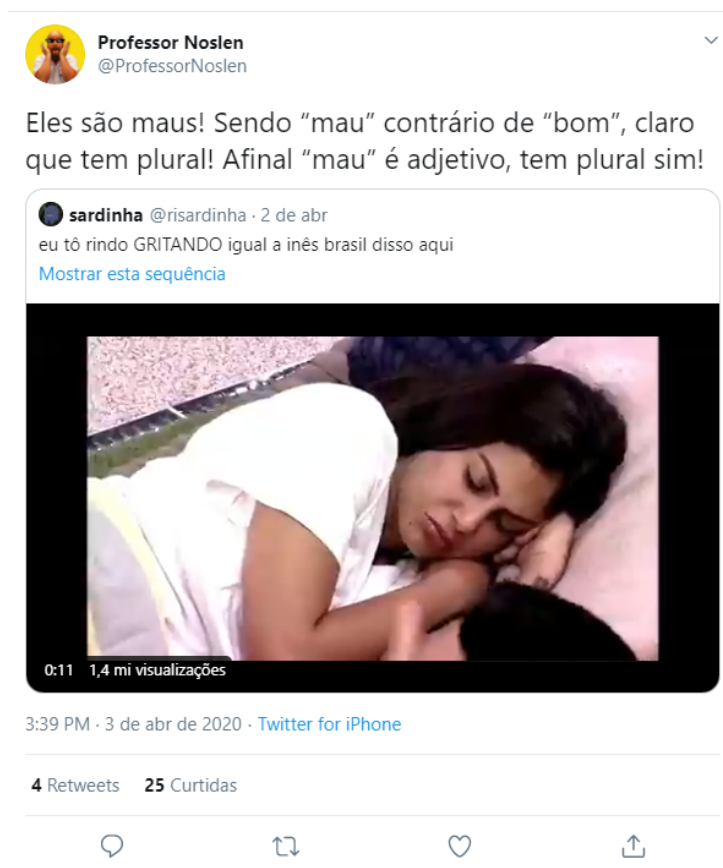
Professor Noslen
@ProfessorNoslen

Eles são maus! Sendo “mau” contrário de “bom”, claro que tem plural! Afinal “mau” é adjetivo, tem plural sim!

sardinha @risardinha · 2 de abr
eu tô rindo GRITANDO igual a inês brasil disso aqui
Mostrar esta sequência

0:11 1,4 mi visualizações

3:39 PM · 3 de abr de 2020 · Twitter for iPhone

4 Retweets 25 Curtidas